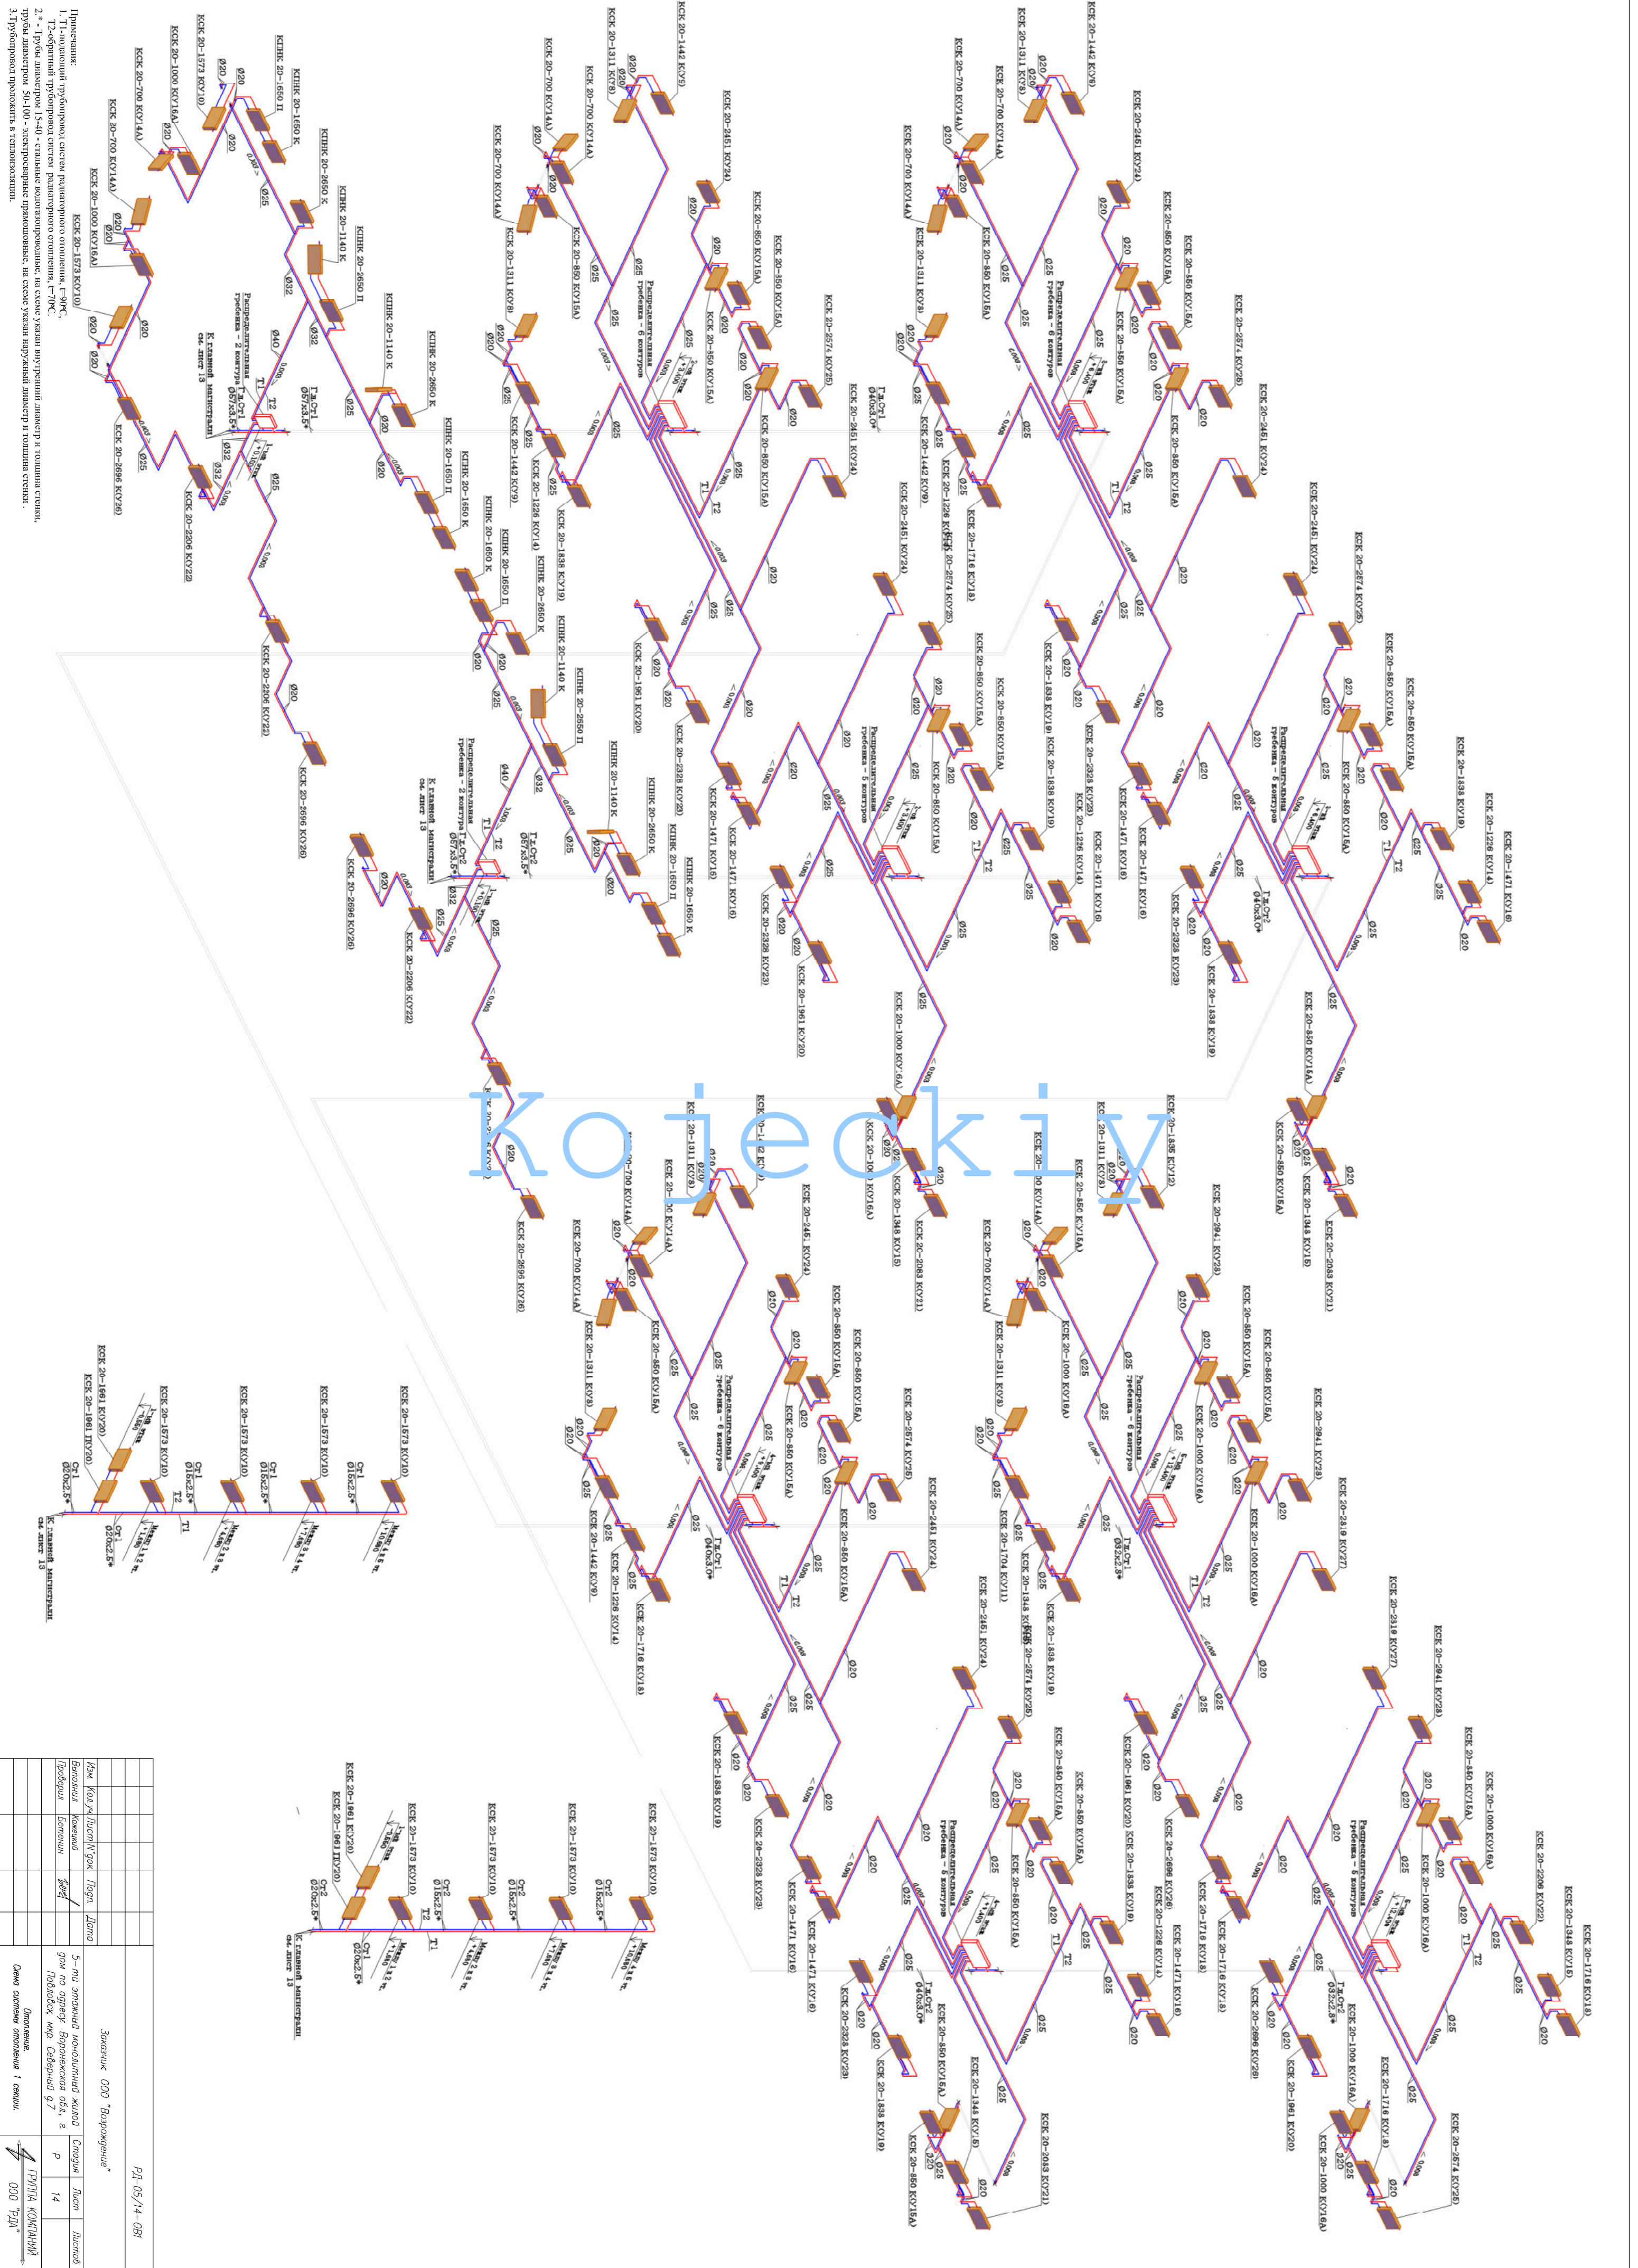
Примечания:
1. Т1-подающий трубопровод систем радиаторного отопления, t=90С,
Т2-обратный трубопровод систем радиаторного отопления, t=70С.
2.* - Трубы диаметром 15-40 - стальные водогазопроводные, на схеме указан внутренний диаметр и толщина стенки, трубы диаметром 50-100 - электросварные прямошовные, на схеме указан наружный диаметр и толщина стенки.
3.Трубопровод проложить в теплоизоляции.

Kojeckiy

| Изм | Кол.уч | Лист | N док | Подп | Дата |
|---|---|---|---|---|---|
| Выполнил | Кожецкий | | | | |
| Проверил | Бетенин | | | | |

РД-05/14-ОВ1
Заказчик ООО "Возрождение"
5-ти этажный монолитный жилой дом по адресу: Воронежская обл, г. Подольск, мкр. Северный д.7
Стадия Р | Лист 14 | Листов
Отопление.
Схема системы отопления 1 секции.
ГРУППА КОМПАНИЙ ООО "РДА"